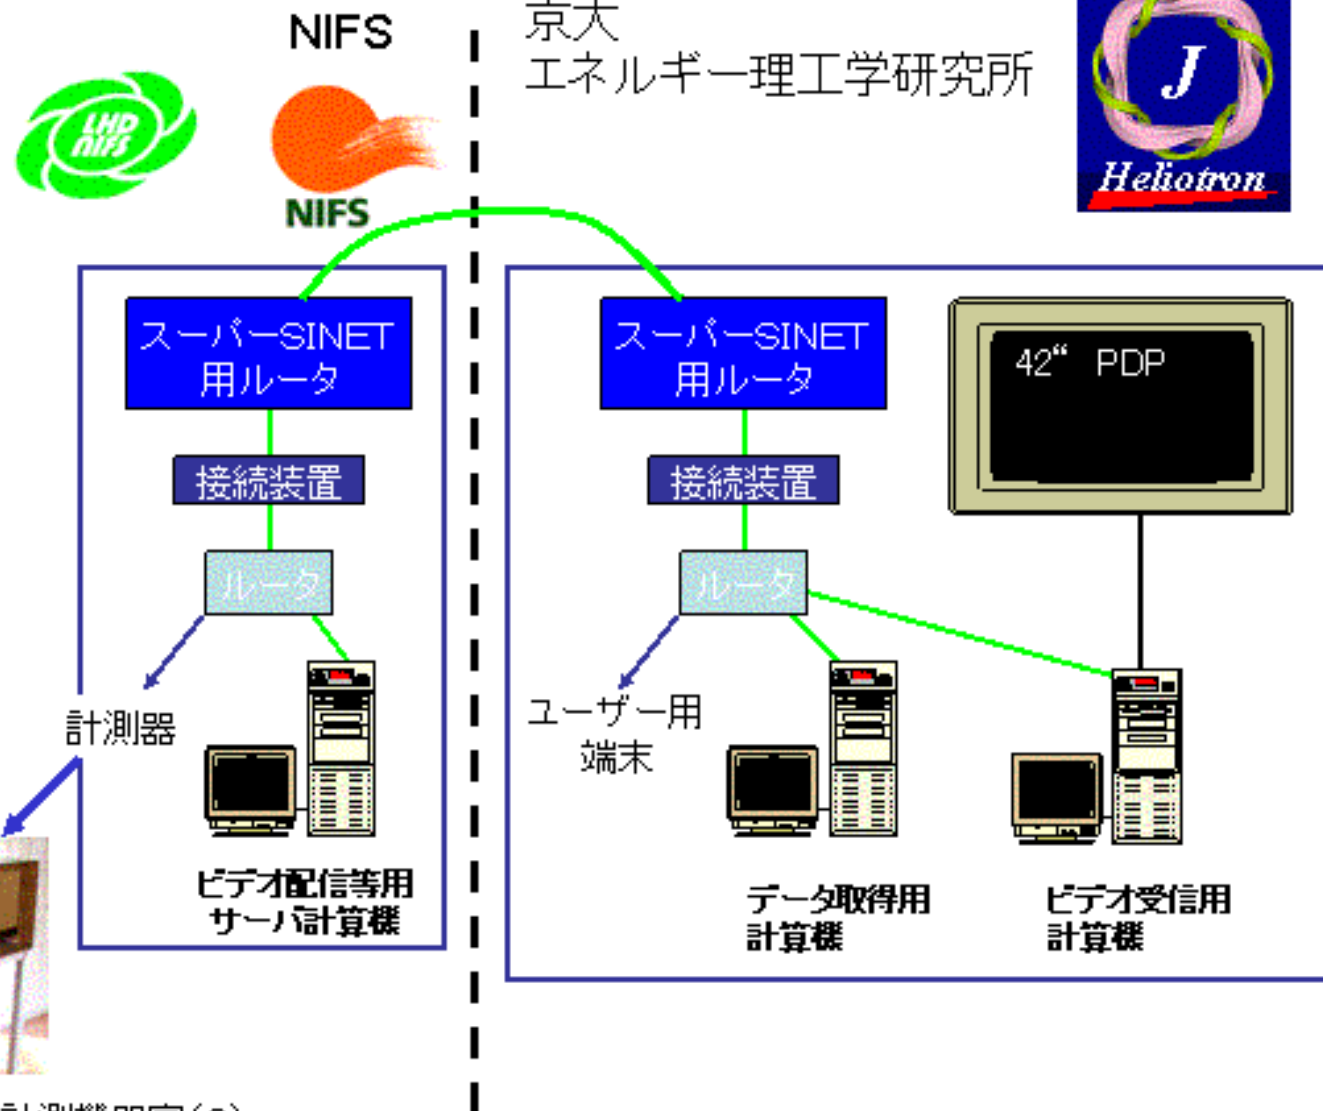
NIFS

LHD NIFS

NIFS

京大
エネルギー理工学研究所

J
Heliotron

スーパーSINET
用ルータ

接続装置

ルータ

計測器

ビデオ配信等用
サーバ計算機

スーパーSINET
用ルータ

接続装置

ルータ

42" PDP

ユーザー用
端末

データ取得用
計算機

ビデオ受信用
計算機

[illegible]